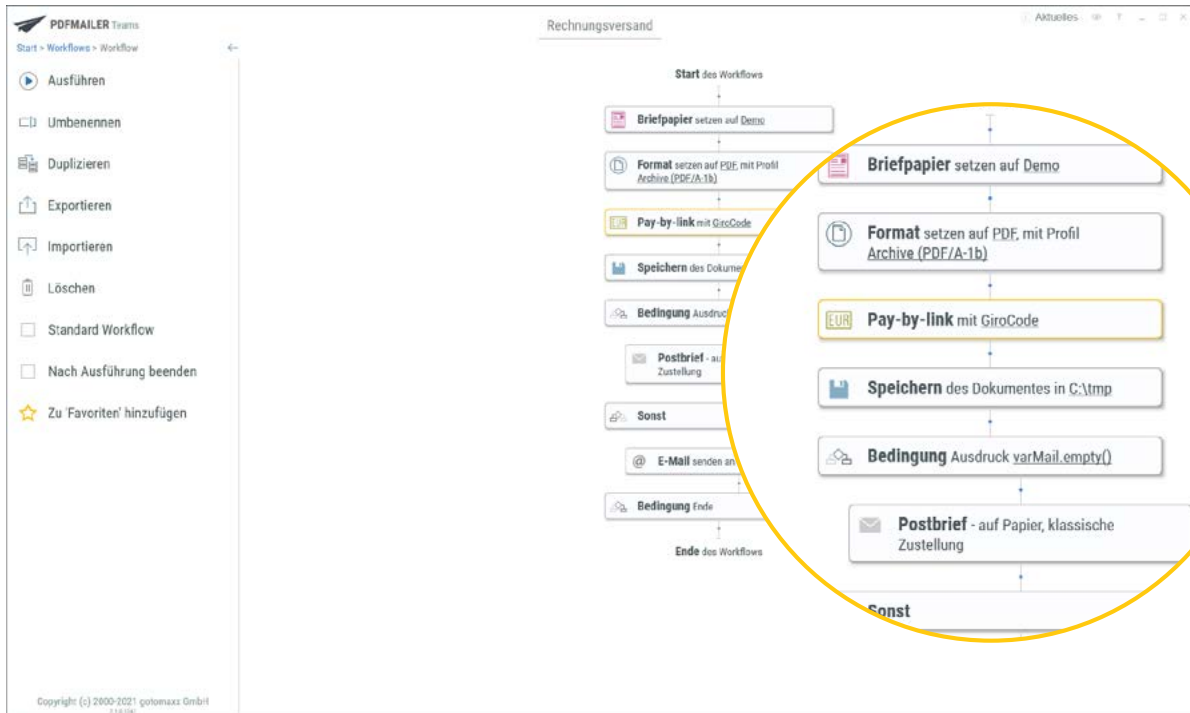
PDFMAILER Teams

Start > Workflows > Workflow

Ausführen

Umbenennen

Duplizieren

Exportieren

Importieren

Löschen

Standard Workflow

Nach Ausführung beenden

Zu 'Favoriten' hinzufügen

Copyright (c) 2000-2021 gotomaxx GmbH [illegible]

Rechnungsversand

Aktuelles

Start des Workflows

Briefpapier setzen auf Demo

Format setzen auf PDF, mit Profil Archive (PDF/A-1b)

Pay-by-link mit GiroCode

Speichern des Dokume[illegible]

Bedingung Ausdruc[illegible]

Postbrief - au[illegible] Zustellung

Sonst

E-Mail senden an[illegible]

Bedingung Ende

Ende des Workflows

Briefpapier setzen auf Demo

Format setzen auf PDF, mit Profil Archive (PDF/A-1b)

EUR Pay-by-link mit GiroCode

Speichern des Dokumentes in C:\tmp

Bedingung Ausdruck varMail.empty()

Postbrief - auf Papier, klassische Zustellung

Sonst